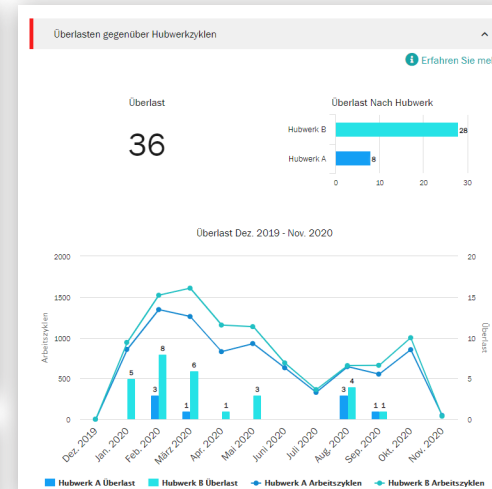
Überlasten gegenüber Hubwerkzyklen

Erfahren Sie mei

Überlast

36

Überlast Nach Hubwerk

Hubwerk B 28

Hubwerk A 8

0 10 20 30

Überlast Dez. 2019 - Nov. 2020

2000 1500 1000 500 0

Arbeitszyklen

20 15 10 5 0

Überlast

5 3 8 1 6 1 3 3 4 1 1

Dez. 2019 Jan. 2020 Feb. 2020 März 2020 Apr. 2020 Mai 2020 Juni 2020 Juli 2020 Aug. 2020 Sep. 2020 Okt. 2020 Nov. 2020

Hubwerk A Überlast Hubwerk B Überlast Hubwerk A Arbeitszyklen Hubwerk B Arbeitszyklen